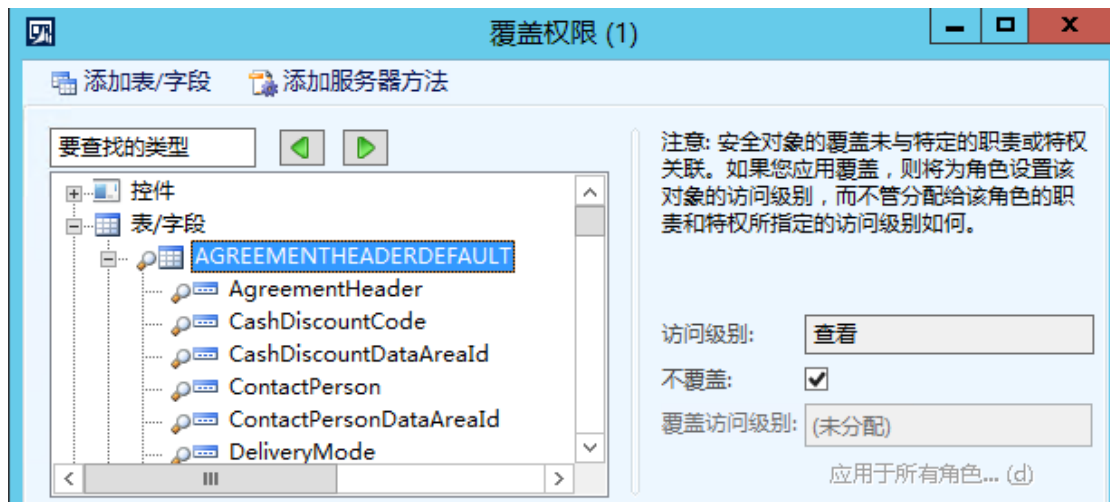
覆盖权限 (1)

添加表/字段 添加服务器方法

要查找的类型

控件
表/字段
AGREEMENTHEADERDEFAULT
AgreementHeader
CashDiscountCode
CashDiscountDataAreaId
ContactPerson
ContactPersonDataAreaId
DeliveryMode

注意: 安全对象的覆盖未与特定的职责或特权关联。如果您应用覆盖，则将为角色设置该对象的访问级别，而不管分配给该角色的职责和特权所指定的访问级别如何。

访问级别: 查看
不覆盖: ✓
覆盖访问级别: (未分配)
应用于所有角色... (d)